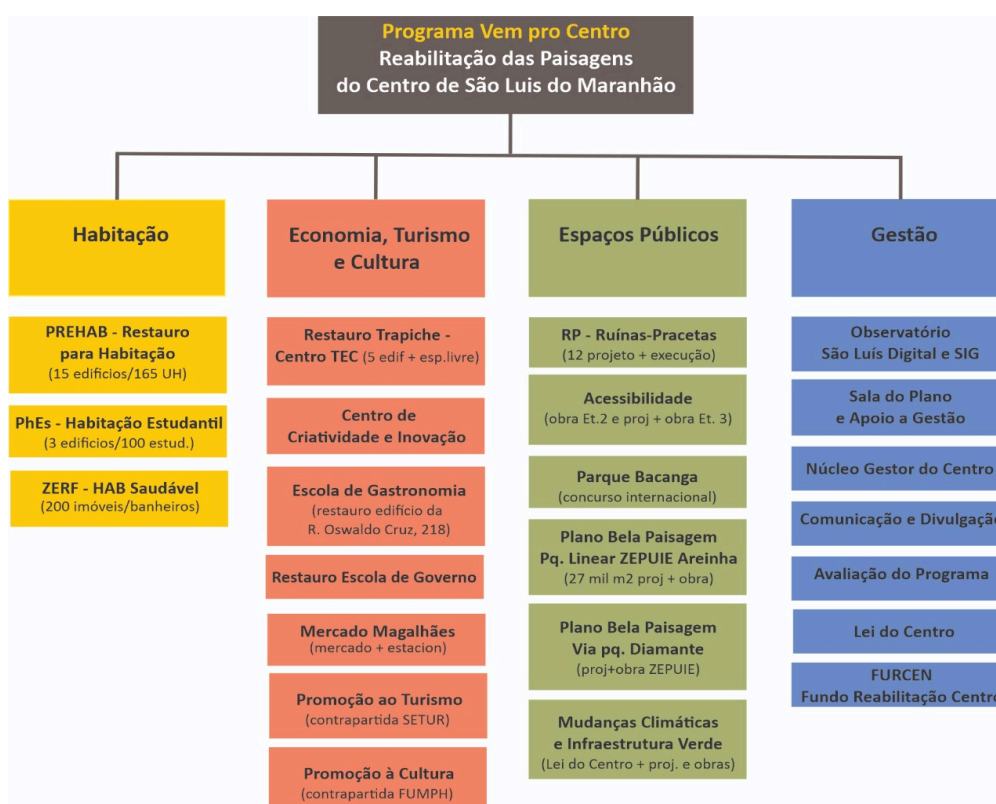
Programa Vem pro Centro
Reabilitação das Paisagens
do Centro de São Luis do Maranhão

Habitação

PREHAB - Restauro para Habitação
(15 edifícios/165 UH)

PhEs - Habitação Estudantil
(3 edifícios/100 estud.)

ZERF - HAB Saudável
(200 imóveis/banheiros)

Economia, Turismo e Cultura

Restauro Trapiche - Centro TEC (5 edif + esp.livre)

Centro de Criatividade e Inovação

Escola de Gastronomia
(restauro edifício da R. Oswaldo Cruz, 218)

Restauro Escola de Governo

Mercado Magalhães
(mercado + estacion)

Promoção ao Turismo
(contrapartida SETUR)

Promoção à Cultura
(contrapartida FUMPH)

Espaços Públicos

RP - Ruínas-Pracetas
(12 projeto + execução)

Acessibilidade
(obra Et.2 e proj + obra Et. 3)

Parque Bacanga
(concurso internacional)

Plano Bela Paisagem
Pq. Linear ZEPUIE Areinha
(27 mil m2 proj + obra)

Plano Bela Paisagem
Via pq. Diamante
(proj+obra ZEPUIE)

Mudanças Climáticas e Infraestrutura Verde
(Lei do Centro + proj. e obras)

Gestão

Observatório
São Luís Digital e SIG

Sala do Plano e Apoio a Gestão

Núcleo Gestor do Centro

Comunicação e Divulgaçã

Avaliação do Programa

Lei do Centro

FURCEN
Fundo Reabilitação Centr